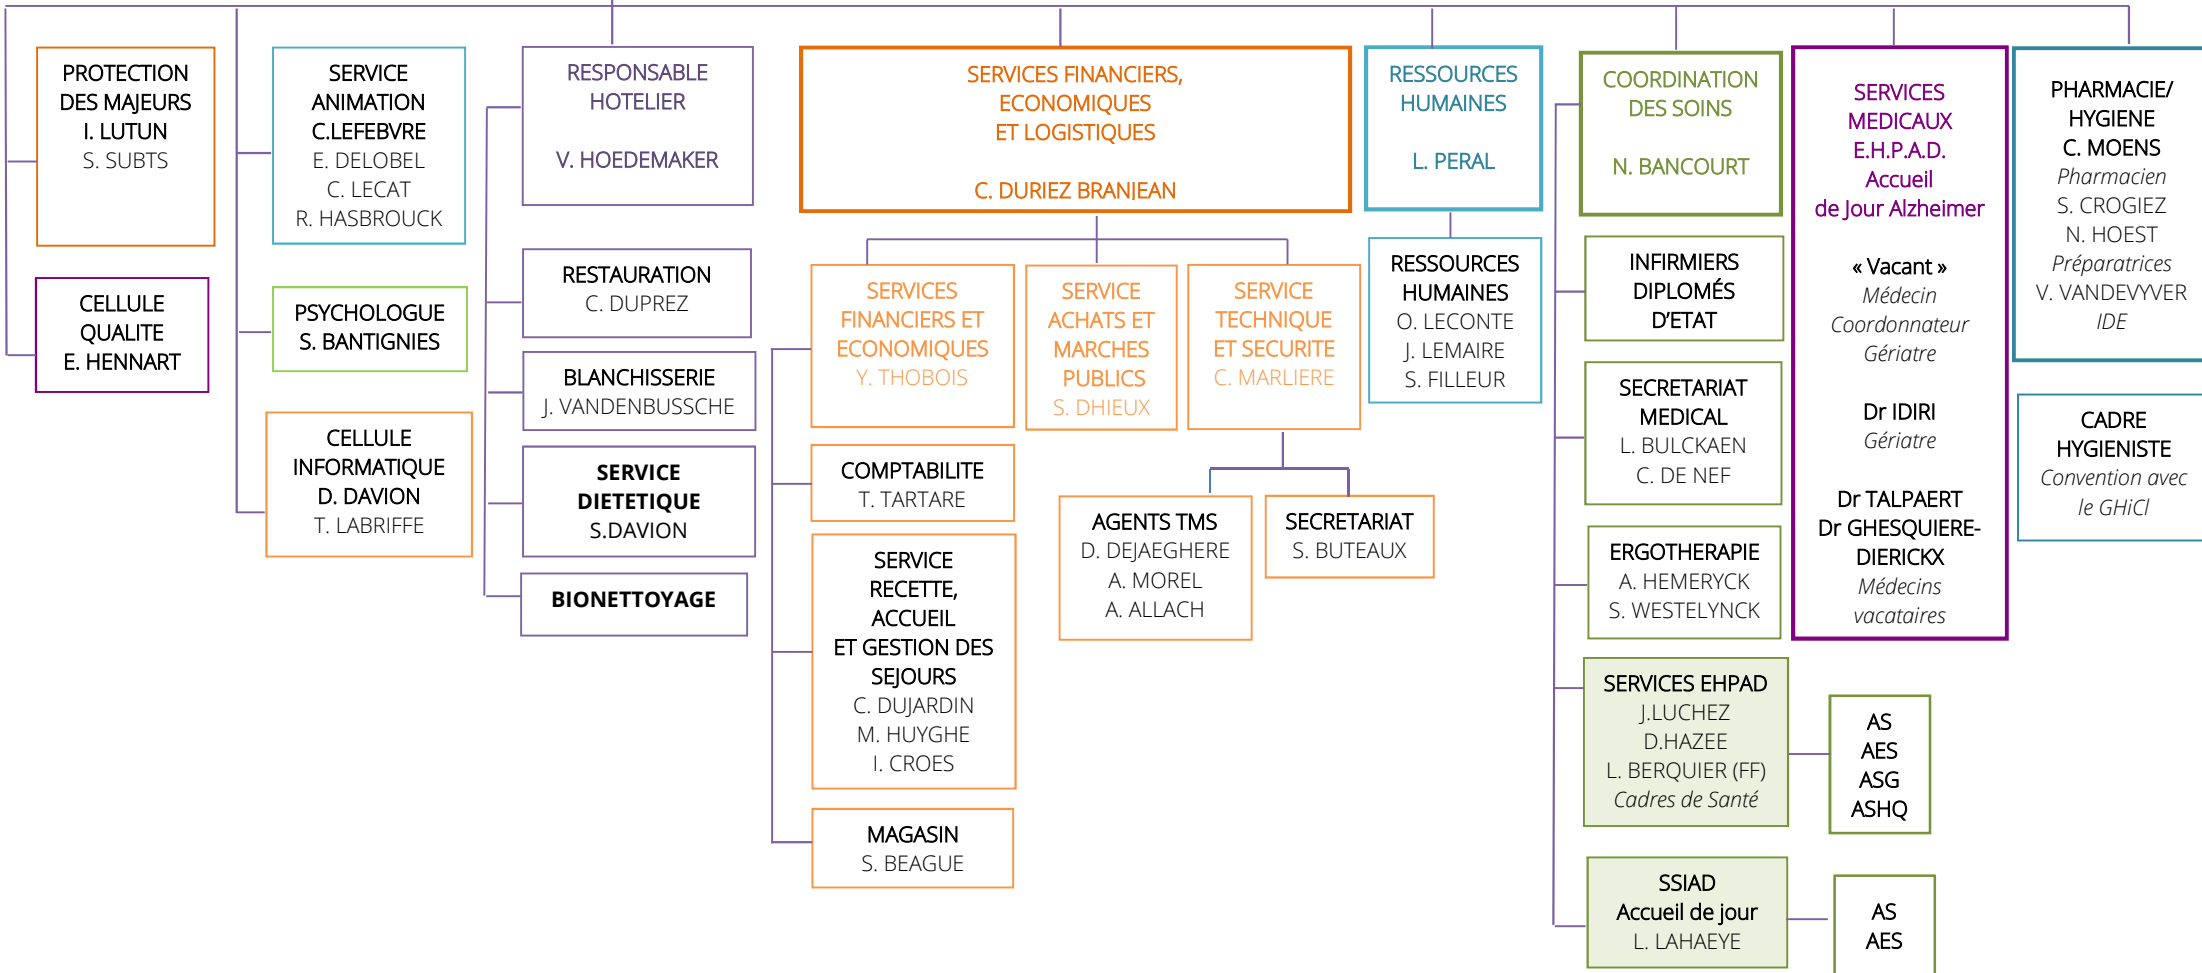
PROTECTION DES MAJEURS
I. LUTUN
S. SUBTS

CELLULE QUALITE
E. HENNART

SERVICE ANIMATION
C.LEFEBVRE
E. DELOBEL
C. LECAT
R. HASBROUCK

PSYCHOLOGUE
S. BANTIGNIES

CELLULE INFORMATIQUE
D. DAVION
T. LABRIFFE

RESPONSABLE HOTELIER
V. HOEDEMAKER

RESTAURATION
C. DUPREZ

BLANCHISSERIE
J. VANDENBUSSCHE

SERVICE DIETETIQUE
S.DAVION

BIONETTOYAGE

SERVICES FINANCIERS, ECONOMIQUES ET LOGISTIQUES
C. DURIEZ BRANJEAN

SERVICES FINANCIERS ET ECONOMIQUES
Y. THOBOIS

SERVICE ACHATS ET MARCHES PUBLICS
S. DHIEUX

SERVICE TECHNIQUE ET SECURITE
C. MARLIERE

COMPTABILITE
T. TARTARE

SERVICE RECETTE, ACCUEIL ET GESTION DES SEJOURS
C. DUJARDIN
M. HUYGHE
I. CROES

MAGASIN
S. BEAGUE

AGENTS TMS
D. DEJAEGHERE
A. MOREL
A. ALLACH

SECRETARIAT
S. BUTEAUX

RESSOURCES HUMAINES
L. PERAL

RESSOURCES HUMAINES
O. LECONTE
J. LEMAIRE
S. FILLEUR

COORDINATION DES SOINS
N. BANCOURT

INFIRMIERS DIPLOMÉS D'ETAT

SECRETARIAT MEDICAL
L. BULCKAEN
C. DE NEF

ERGOTHERAPIE
A. HEMERYCK
S. WESTELYNCK

SERVICES EHPAD
J.LUCHEZ
D.HAZEE
L. BERQUIER (FF)
Cadres de Santé

AS
AES
ASG
ASHQ

SSIAD
Accueil de jour
L. LAHAEYE

AS
AES

SERVICES MEDICAUX E.H.P.A.D. Accueil de Jour Alzheimer

« Vacant »
Médecin Coordonnateur Gériatre

Dr IDIRI
Gériatre

Dr TALPAERT
Dr GHESQUIERE-DIERICKX
Médecins vacataires

PHARMACIE/ HYGIENE
C. MOENS
Pharmacien
S. CROGIEZ
N. HOEST
Préparatrices
V. VANDEVYVER
IDE

CADRE HYGIENISTE
Convention avec le GHiCl